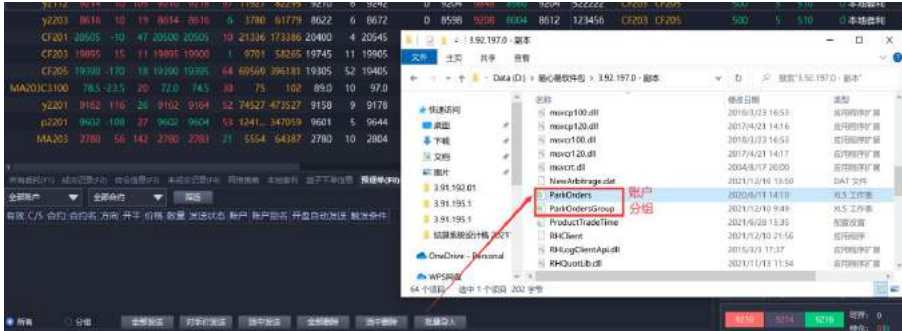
y2203 8616 10 19 8604 8616 6 3780 61779 8622 6 8672
CF201 20505 -10 47 20500 20505 10 21336 173386 20400 4 20545
CF203 19885 15 11 19885 19900 1 9701 58265 19745 11 19905
CF205 19390 -170 18 19390 19395 64 69569 396181 19305 52 19405
MA203C3100 78.5 -23.5 20 72.0 74.5 33 75 102 89.0 10 97.0
y2201 9162 116 26 9162 9164 52 74527 473527 9158 9 9178
p2201 9602 -108 27 9602 9604 53 3241 347059 9601 5 9644
MA203 2780 56 142 2780 2783 21 5554 64387 2780 10 2804

0 8598 9208 8004 8612 123456 CF203 CF205 500 5 510 0 本地套利

3.92.197.0 - 副本
文件 主页 共享 查看
Data (D:) > 期心易软件包 > 3.92.197.0 - 副本
搜索"3.92.197.0 - 副本"

快速访问
桌面
下载
文档
图片
3.91.192.01
3.91.195.1
3.91.195.1
结算系统设计稿 2021
OneDrive - Personal
WPS网盘

名称 | 修改日期 | 类型
msvcp100.dll | 2010/3/23 16:53 | 应用程序扩展
msvcp120.dll | 2017/4/21 14:16 | 应用程序扩展
msvcr100.dll | 2010/3/23 16:53 | 应用程序扩展
msvcr120.dll | 2017/4/21 14:17 | 应用程序扩展
msvcrt.dll | 2004/8/17 20:00 | 应用程序扩展
NewArbitrage.dat | 2021/12/16 13:50 | DAT 文件
ParkOrders | 2020/6/11 14:10 | XLS 工作表
ParkOrdersGroup | 2021/11/11 9:40 | XLS 工作表
ProductTradeTime | 2021/9/28 13:35 | 配置设置
RHClient | 2021/12/10 21:56 | 应用程序
RHLogClientApi.dll | 2015/3/3 17:37 | 应用程序扩展
RHQuotLib.dll | 2021/11/13 11:34 | 应用程序扩展

账户分组

64 个项目 选中 1 个项目 202 字节

全部账户 全部合约 刷新
有效 C/S 合约 合约名 方向 开平 价格 数量 发送状态 账户 账户组名 开盘自动发送 触发条件

所有 分组 全部发送 打手动发送 选中发送 全部删除 选中删除 批量导入

9210 9214 9216